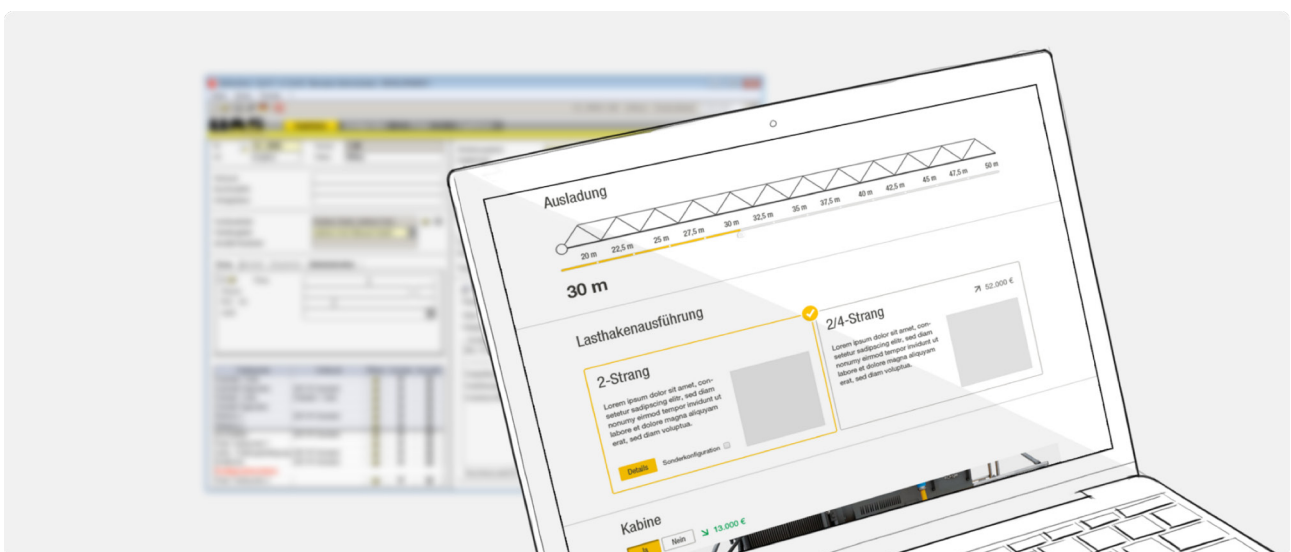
Ausladung

20 m 22,5 m 25 m 27,5 m 30 m 32,5 m 35 m 37,5 m 40 m 42,5 m 45 m 47,5 m 50 m

30 m

Lasthakenausführung

2-Strang

Lorem ipsum dolor sit amet, consetetur sadipscing elitr, sed diam nonumy eirmod tempor invidunt ut labore et dolore magna aliquyam erat, sed diam voluptua.

Details Sonderkonfiguration

52.000 €

2/4-Strang

Lorem ipsum dolor sit amet, consetetur sadipscing elitr, sed diam nonumy eirmod tempor invidunt ut labore et dolore magna aliquyam erat, sed diam voluptua.

Kabine

Ja Nein 13.000 €